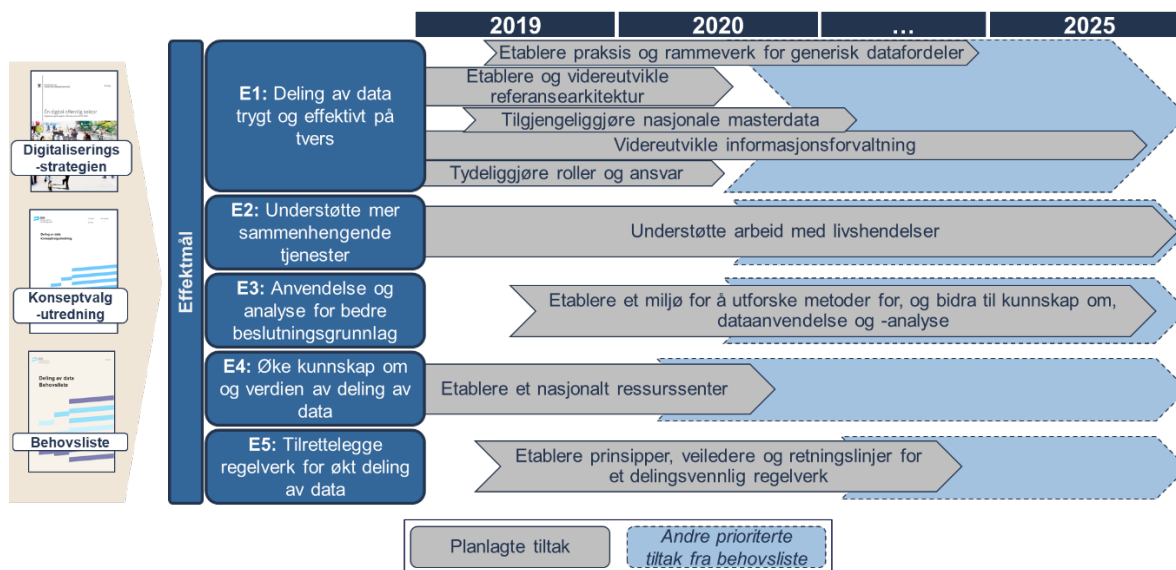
2019 | 2020 | … | 2025

Én digital offentlig sektor

Digitaliserings-strategien

Deling av data Konseptvalgutredning

Konseptvalg-utredning

Deling av data Behovsliste

Behovsliste

Effektmål

E1: Deling av data trygt og effektivt på tvers

Etablere praksis og rammeverk for generisk datafordeler

Etablere og videreutvikle referansearkitektur

Tilgjengeliggjøre nasjonale masterdata

Videreutvikle informasjonsforvaltning

Tydeliggjøre roller og ansvar

E2: Understøtte mer sammenhengende tjenester

Understøtte arbeid med livshendelser

E3: Anvendelse og analyse for bedre beslutningsgrunnlag

Etablere et miljø for å utforske metoder for, og bidra til kunnskap om, dataanvendelse og -analyse

E4: Øke kunnskap om og verdien av deling av data

Etablere et nasjonalt ressurssenter

E5: Tilrettelegge regelverk for økt deling av data

Etablere prinsipper, veiledere og retningslinjer for et delingsvennlig regelverk

Planlagte tiltak

Andre prioriterte tiltak fra behovsliste